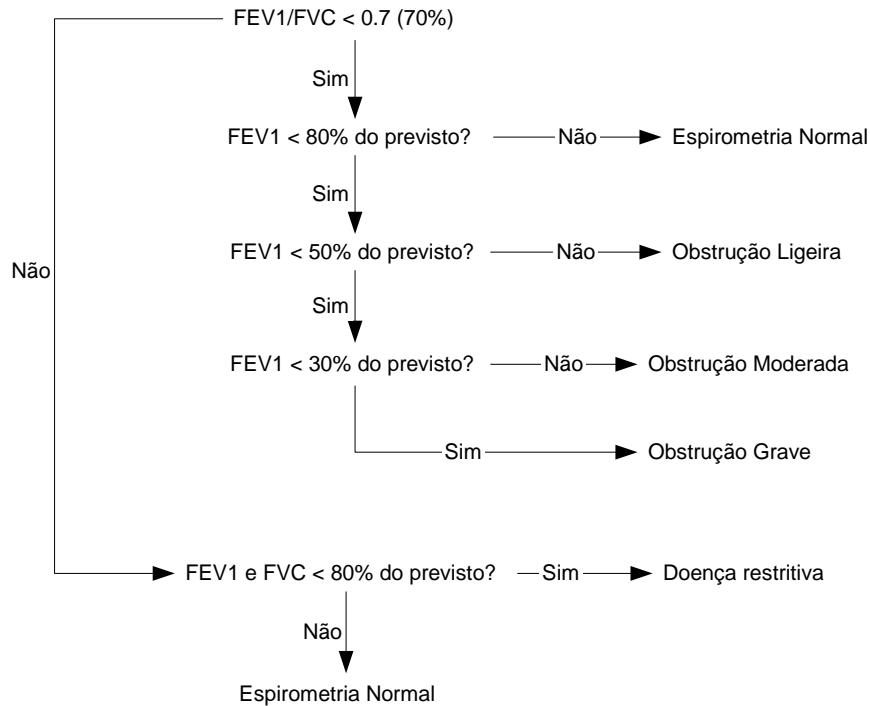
FEV1/FVC < 0.7 (70%)

Sim

FEV1 < 80% do previsto? Não Espirometria Normal

Sim

FEV1 < 50% do previsto? Não Obstrução Ligeira

Não

Sim

FEV1 < 30% do previsto? Não Obstrução Moderada

Sim Obstrução Grave

FEV1 e FVC < 80% do previsto? Sim Doença restritiva

Não

Espirometria Normal